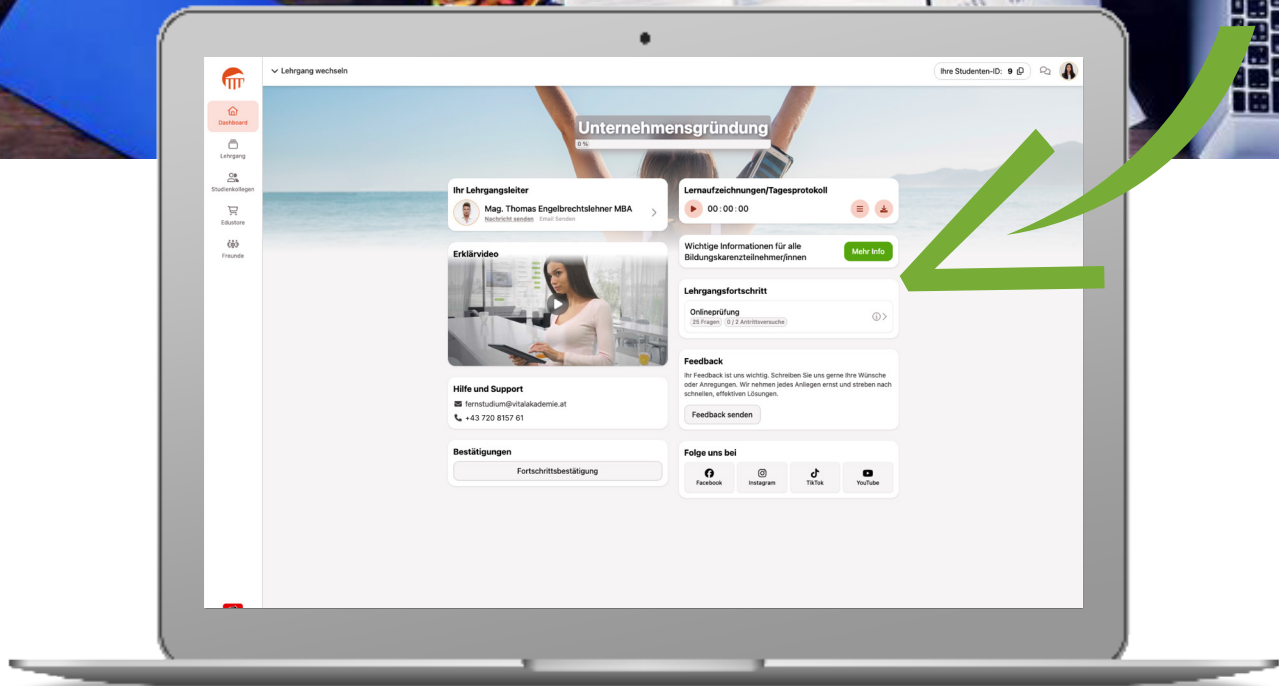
Lehrgang wechseln

Ihre Studenten-ID: 9

Dashboard
Lehrgang
Studienkollegen
Edustore
Freunde

Unternehmensgründung
0 %

Ihr Lehrgangsleiter
Mag. Thomas Engelbrechtslehner MBA
Nachricht senden Email Senden

Lernaufzeichnungen/Tagesprotokoll
00 : 00 : 00

Wichtige Informationen für alle Bildungskarenzteilnehmer/innen
Mehr Info

Erklärvideo

Lehrgangsfortschritt
Onlineprüfung
25 Fragen 0 / 2 Antrittsversuche

Feedback
Ihr Feedback ist uns wichtig. Schreiben Sie uns gerne Ihre Wünsche oder Anregungen. Wir nehmen jedes Anliegen ernst und streben nach schnellen, effektiven Lösungen.
Feedback senden

Hilfe und Support
fernstudium@vitalakademie.at
+43 720 8157 61

Bestätigungen
Fortschrittsbestätigung

Folge uns bei
Facebook
Instagram
TikTok
YouTube